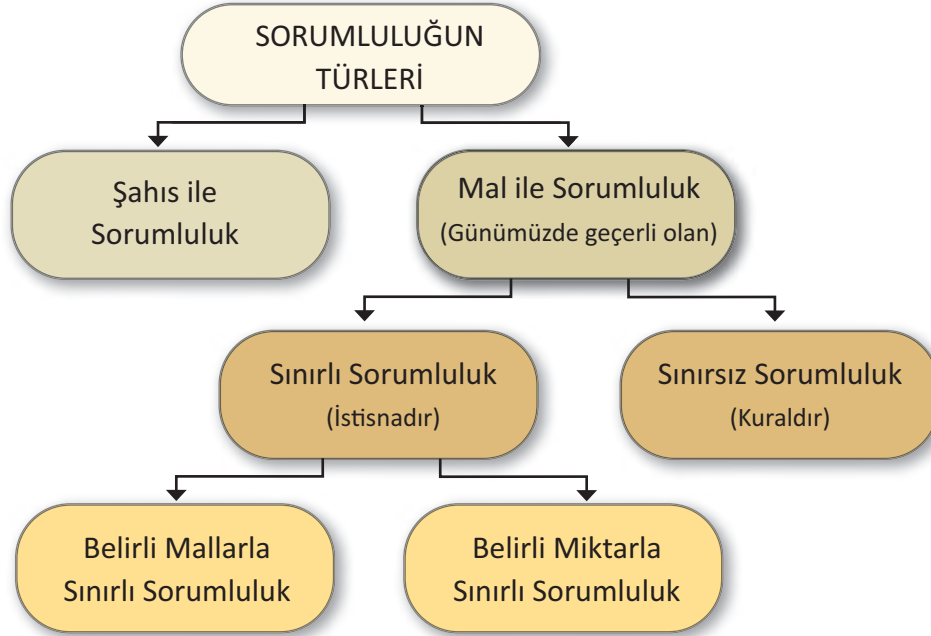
SORUMLULUĞUN TÜRLERİ

Şahıs ile Sorumluluk

Mal ile Sorumluluk
(Günümüzde geçerli olan)

Sınırlı Sorumluluk
(İstisnadır)

Sınırsız Sorumluluk
(Kuraldır)

Belirli Mallarla Sınırlı Sorumluluk

Belirli Miktarla Sınırlı Sorumluluk